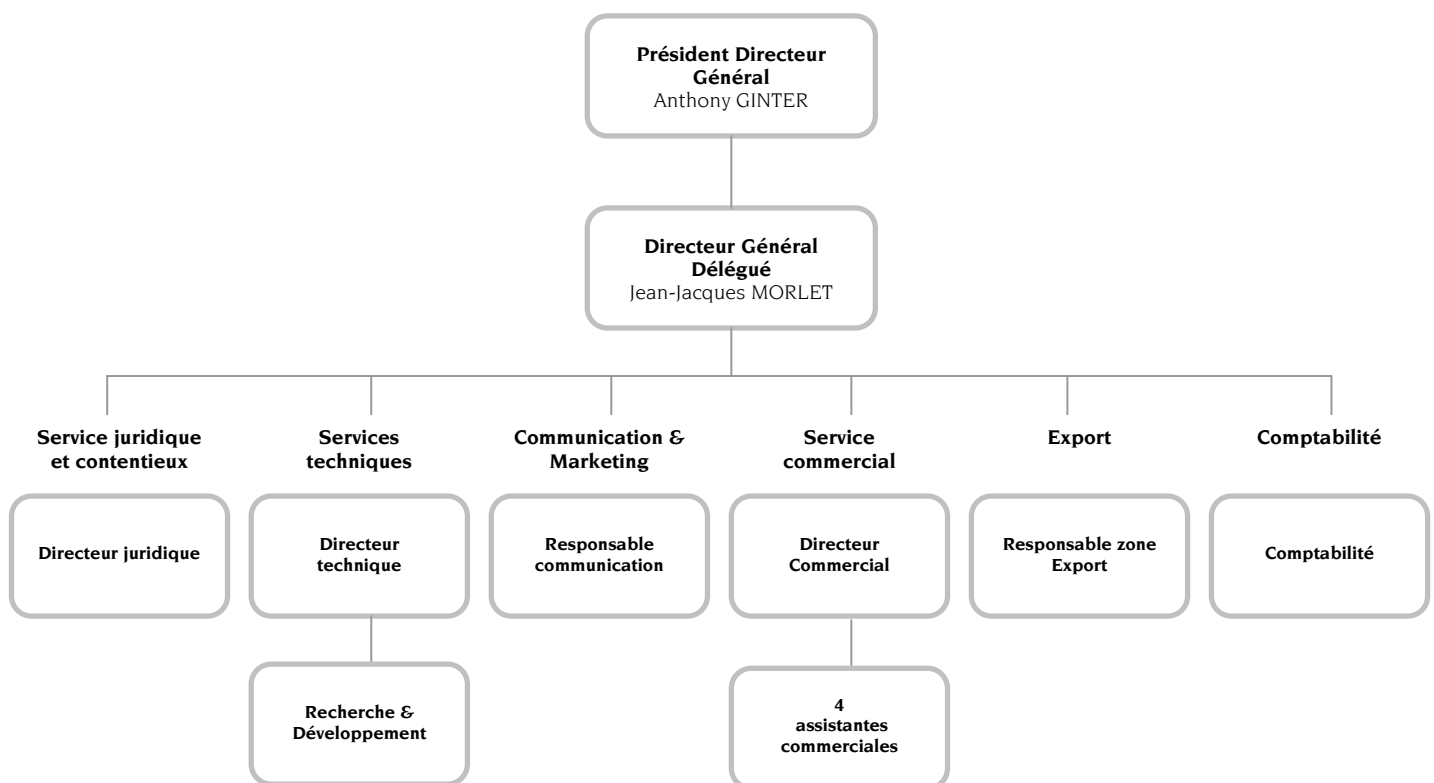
Président Directeur Général
Anthony GINTER

Directeur Général Délégué
Jean-Jacques MORLET

Service juridique et contentieux

Directeur juridique

Services techniques

Directeur technique

Recherche & Développement

Communication & Marketing

Responsable communication

Service commercial

Directeur Commercial

4 assistantes commerciales

Export

Responsable zone Export

Comptabilité

Comptabilité